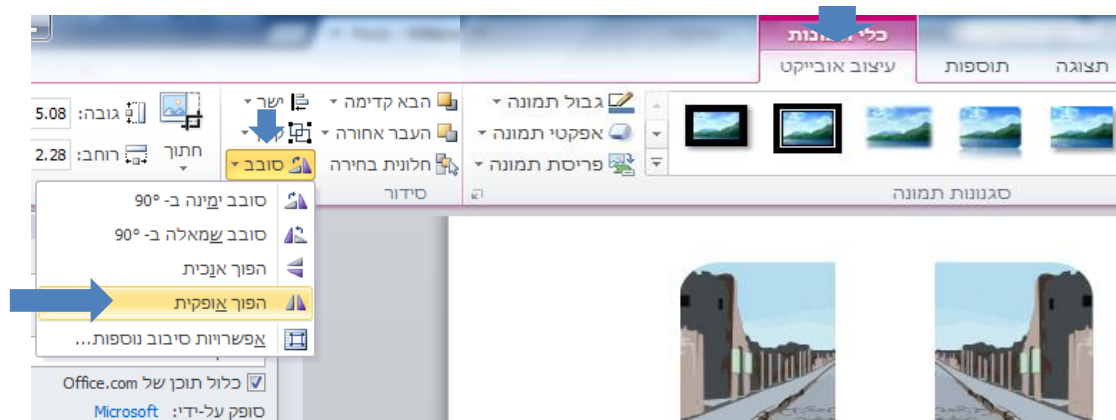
כלי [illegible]ונות
עיצוב אובייקט
תוספות
תצוגה
גובה: 5.08
רוחב: 2.28
חתוך
יישר
סובב
הבא קדימה
העבר אחורה
חלונית בחירה
סידור
גבול תמונה
אפקטי תמונה
פריסת תמונה
סגנונות תמונה
סובב ימינה ב- 90°
סובב שמאלה ב- 90°
הפוך אנכית
הפוך אופקית
אפשרויות סיבוב נוספות...
כלול תוכן של Office.com
סופק על-ידי: Microsoft